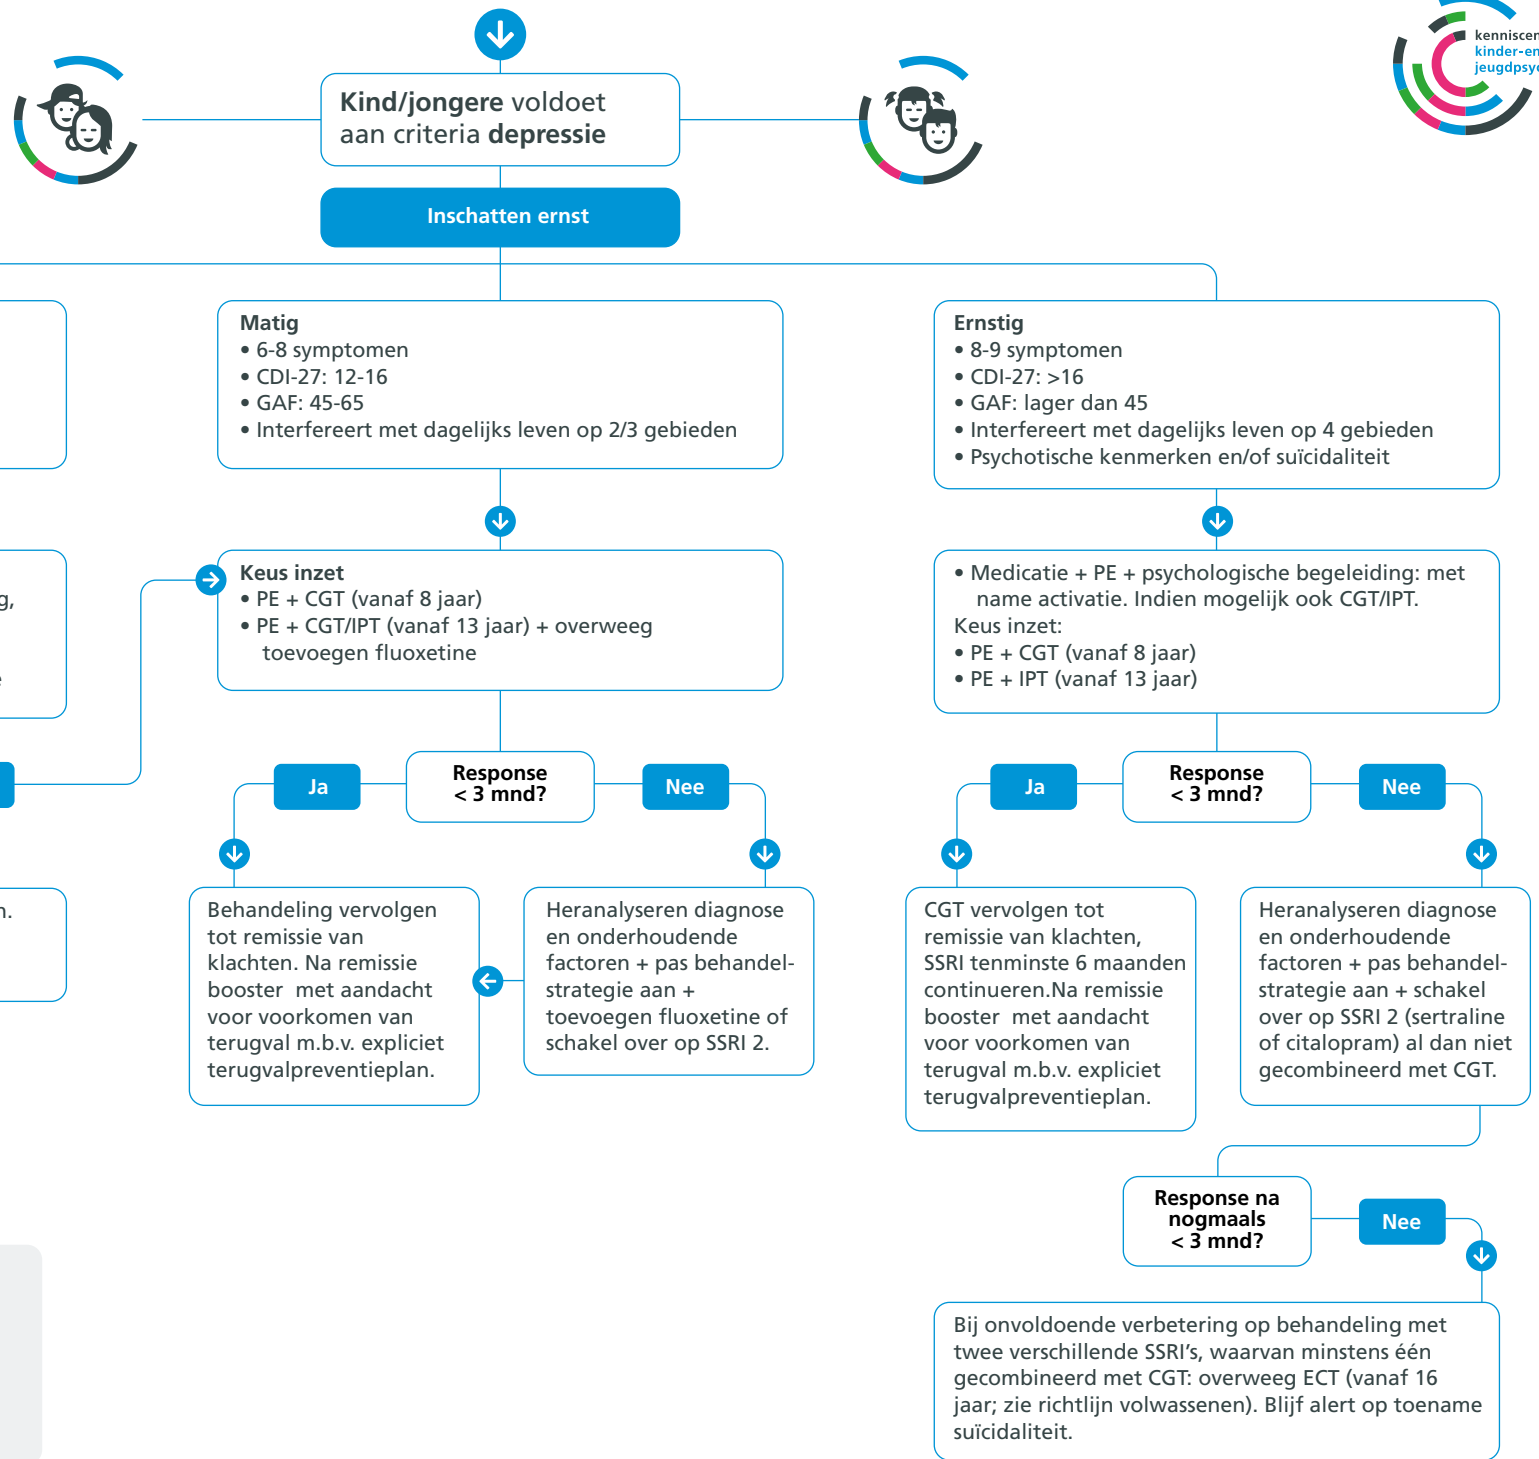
kenniscen
kinder-en
jeugdpsy

Kind/jongere voldoet aan criteria depressie

Inschatten ernst

Matig
• 6-8 symptomen
• CDI-27: 12-16
• GAF: 45-65
• Interfereert met dagelijks leven op 2/3 gebieden

Ernstig
• 8-9 symptomen
• CDI-27: >16
• GAF: lager dan 45
• Interfereert met dagelijks leven op 4 gebieden
• Psychotische kenmerken en/of suïcidaliteit

g,

Keus inzet
• PE + CGT (vanaf 8 jaar)
• PE + CGT/IPT (vanaf 13 jaar) + overweeg toevoegen fluoxetine

• Medicatie + PE + psychologische begeleiding: met name activatie. Indien mogelijk ook CGT/IPT.
Keus inzet:
• PE + CGT (vanaf 8 jaar)
• PE + IPT (vanaf 13 jaar)

Ja

Response < 3 mnd?

Nee

Ja

Response < 3 mnd?

Nee

n.

Behandeling vervolgen tot remissie van klachten. Na remissie booster met aandacht voor voorkomen van terugval m.b.v. expliciet terugvalpreventieplan.

Heranalyseren diagnose en onderhoudende factoren + pas behandelstrategie aan + toevoegen fluoxetine of schakel over op SSRI 2.

CGT vervolgen tot remissie van klachten, SSRI tenminste 6 maanden continueren.Na remissie booster met aandacht voor voorkomen van terugval m.b.v. expliciet terugvalpreventieplan.

Heranalyseren diagnose en onderhoudende factoren + pas behandelstrategie aan + schakel over op SSRI 2 (sertraline of citalopram) al dan niet gecombineerd met CGT.

Response na nogmaals < 3 mnd?

Nee

Bij onvoldoende verbetering op behandeling met twee verschillende SSRI’s, waarvan minstens één gecombineerd met CGT: overweeg ECT (vanaf 16 jaar; zie richtlijn volwassenen). Blijf alert op toename suïcidaliteit.